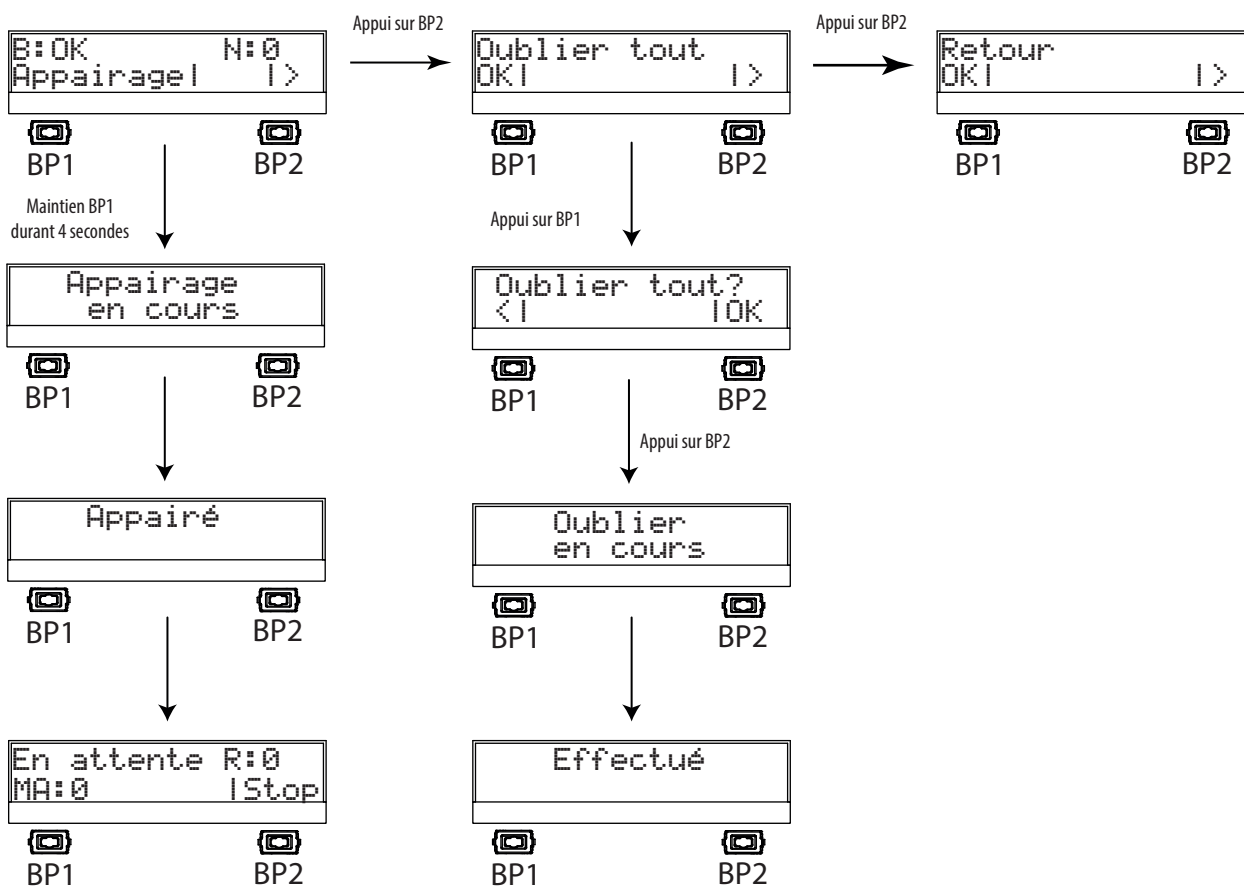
B:OK N:0
Appairage| |>

BP1 BP2

Appui sur BP2

Oublier tout
OK| |>

BP1 BP2

Appui sur BP2

Retour
OK| |>

BP1 BP2

Maintien BP1 durant 4 secondes

Appairage
en cours

BP1 BP2

Appairé

BP1 BP2

En attente R:0
MA:0 |Stop

BP1 BP2

Appui sur BP1

Oublier tout?
<| |OK

BP1 BP2

Appui sur BP2

Oublier
en cours

BP1 BP2

Effectué

BP1 BP2